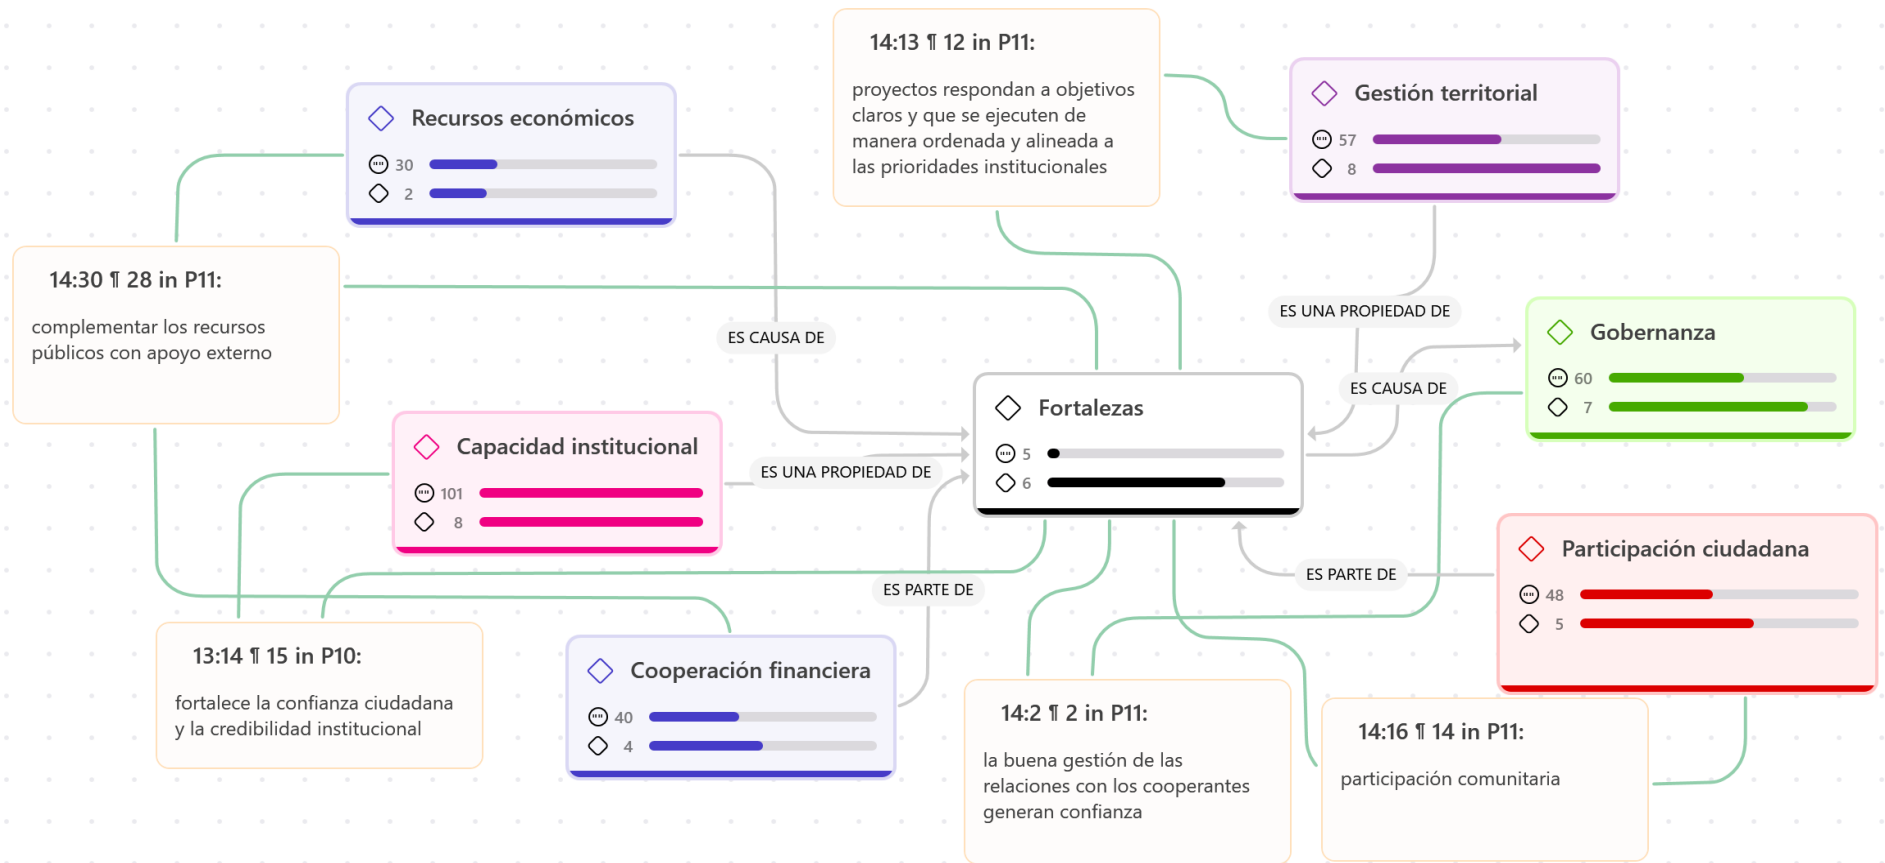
14:13 ¶ 12 in P11:

proyectos respondan a objetivos claros y que se ejecuten de manera ordenada y alineada a las prioridades institucionales

Recursos económicos

30

2

Gestión territorial

57

8

14:30 ¶ 28 in P11:

complementar los recursos públicos con apoyo externo

ES CAUSA DE

ES UNA PROPIEDAD DE

Gobernanza

60

7

ES CAUSA DE

Fortalezas

5

6

Capacidad institucional

101

8

ES UNA PROPIEDAD DE

Participación ciudadana

48

5

ES PARTE DE

ES PARTE DE

13:14 ¶ 15 in P10:

fortalece la confianza ciudadana y la credibilidad institucional

Cooperación financiera

40

4

14:2 ¶ 2 in P11:

la buena gestión de las relaciones con los cooperantes generan confianza

14:16 ¶ 14 in P11:

participación comunitaria